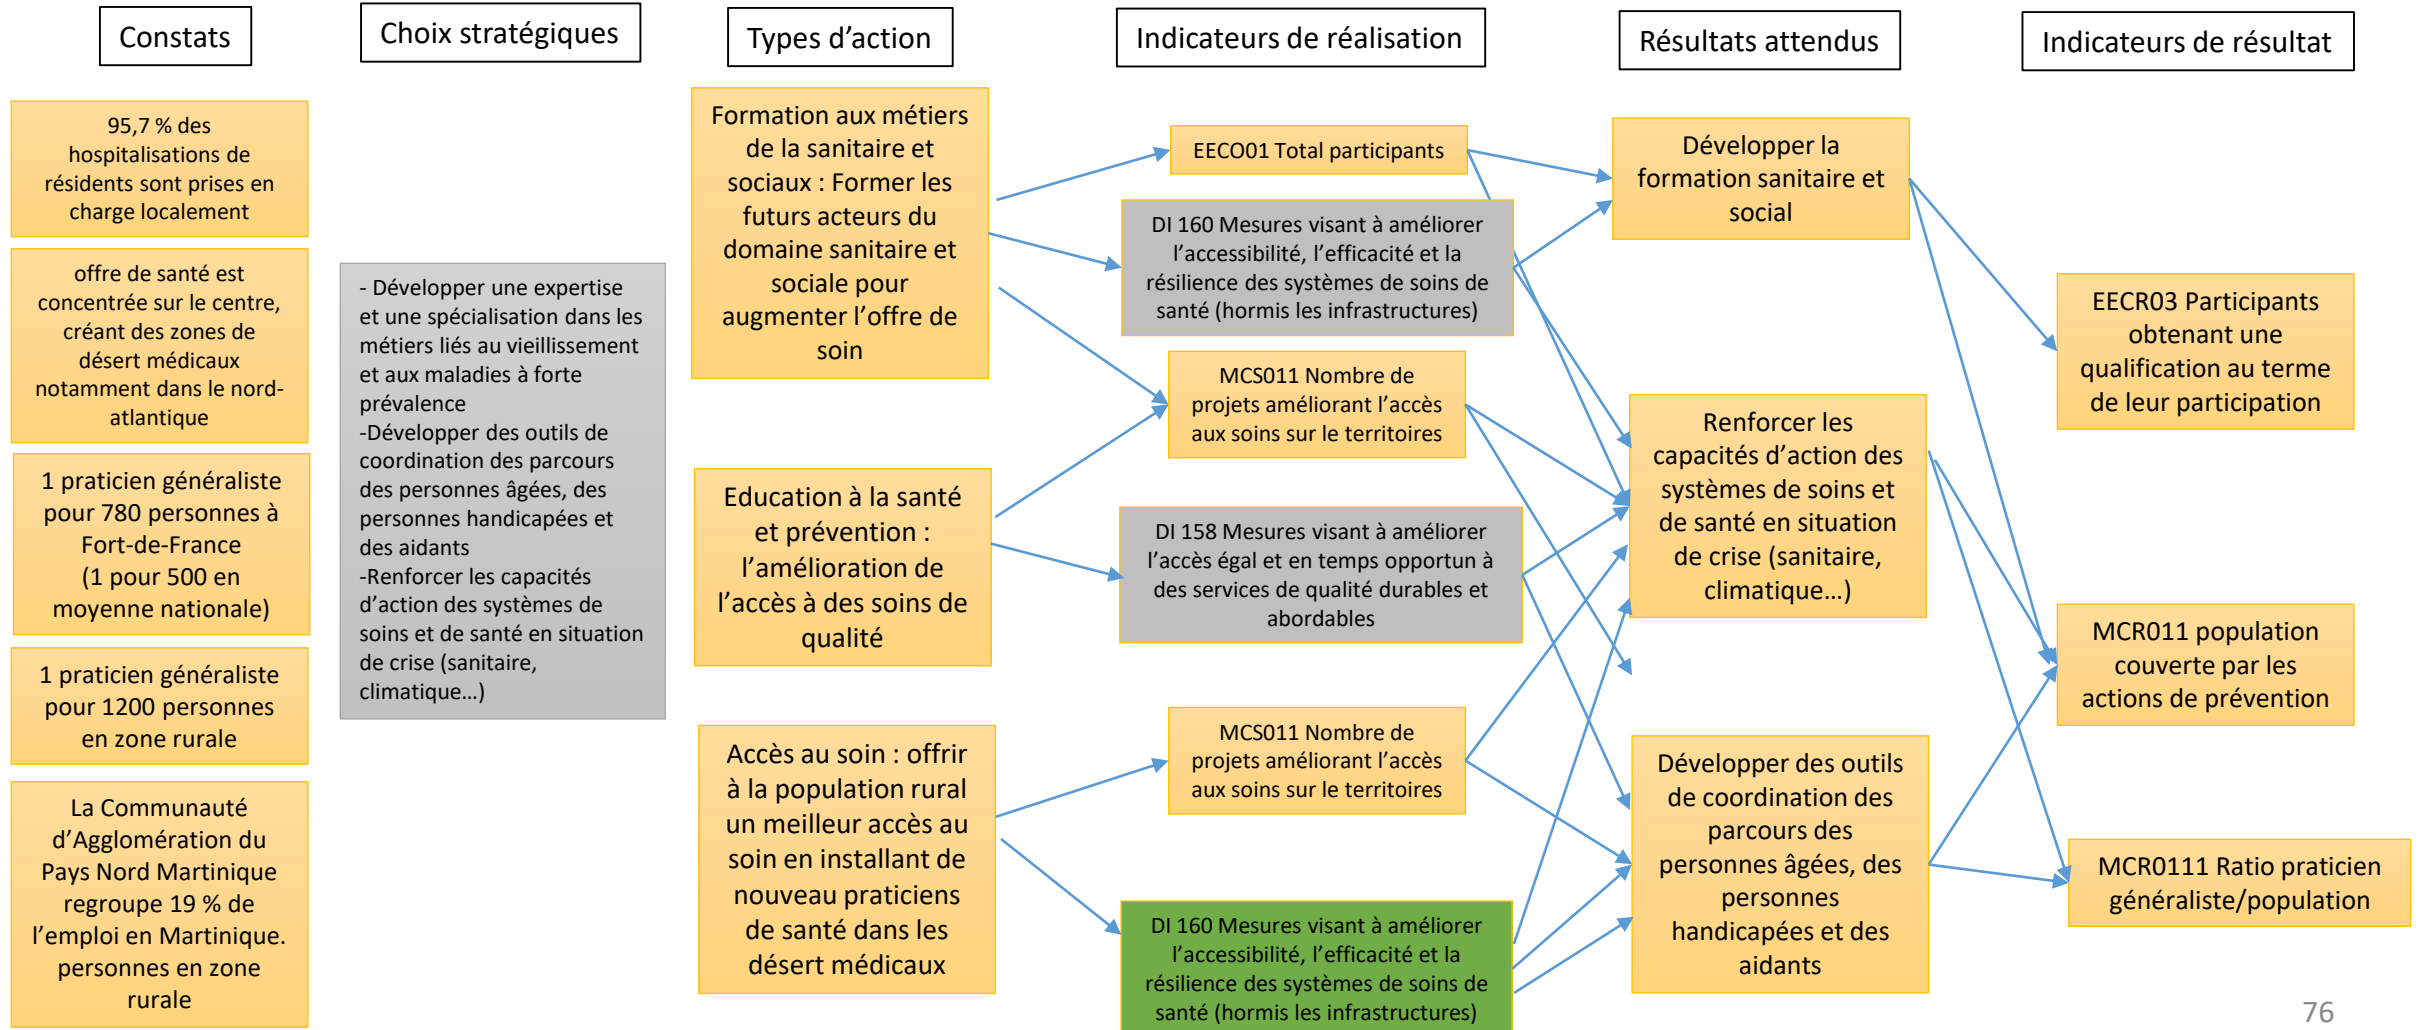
Constats

Choix stratégiques

Types d'action

Indicateurs de réalisation

Résultats attendus

Indicateurs de résultat

95,7 % des hospitalisations de résidents sont prises en charge localement

offre de santé est concentrée sur le centre, créant des zones de désert médicaux notamment dans le nord-atlantique

1 praticien généraliste pour 780 personnes à Fort-de-France (1 pour 500 en moyenne nationale)

1 praticien généraliste pour 1200 personnes en zone rurale

La Communauté d'Agglomération du Pays Nord Martinique regroupe 19 % de l'emploi en Martinique. personnes en zone rurale

- Développer une expertise et une spécialisation dans les métiers liés au vieillissement et aux maladies à forte prévalence
-Développer des outils de coordination des parcours des personnes âgées, des personnes handicapées et des aidants
-Renforcer les capacités d'action des systèmes de soins et de santé en situation de crise (sanitaire, climatique…)

Formation aux métiers de la sanitaire et sociaux : Former les futurs acteurs du domaine sanitaire et sociale pour augmenter l'offre de soin

Education à la santé et prévention : l'amélioration de l'accès à des soins de qualité

Accès au soin : offrir à la population rural un meilleur accès au soin en installant de nouveau praticiens de santé dans les désert médicaux

EECO01 Total participants

DI 160 Mesures visant à améliorer l'accessibilité, l'efficacité et la résilience des systèmes de soins de santé (hormis les infrastructures)

MCS011 Nombre de projets améliorant l'accès aux soins sur le territoires

DI 158 Mesures visant à améliorer l'accès égal et en temps opportun à des services de qualité durables et abordables

MCS011 Nombre de projets améliorant l'accès aux soins sur le territoires

DI 160 Mesures visant à améliorer l'accessibilité, l'efficacité et la résilience des systèmes de soins de santé (hormis les infrastructures)

Développer la formation sanitaire et social

Renforcer les capacités d'action des systèmes de soins et de santé en situation de crise (sanitaire, climatique…)

Développer des outils de coordination des parcours des personnes âgées, des personnes handicapées et des aidants

EECR03 Participants obtenant une qualification au terme de leur participation

MCR011 population couverte par les actions de prévention

MCR0111 Ratio praticien généraliste/population

76